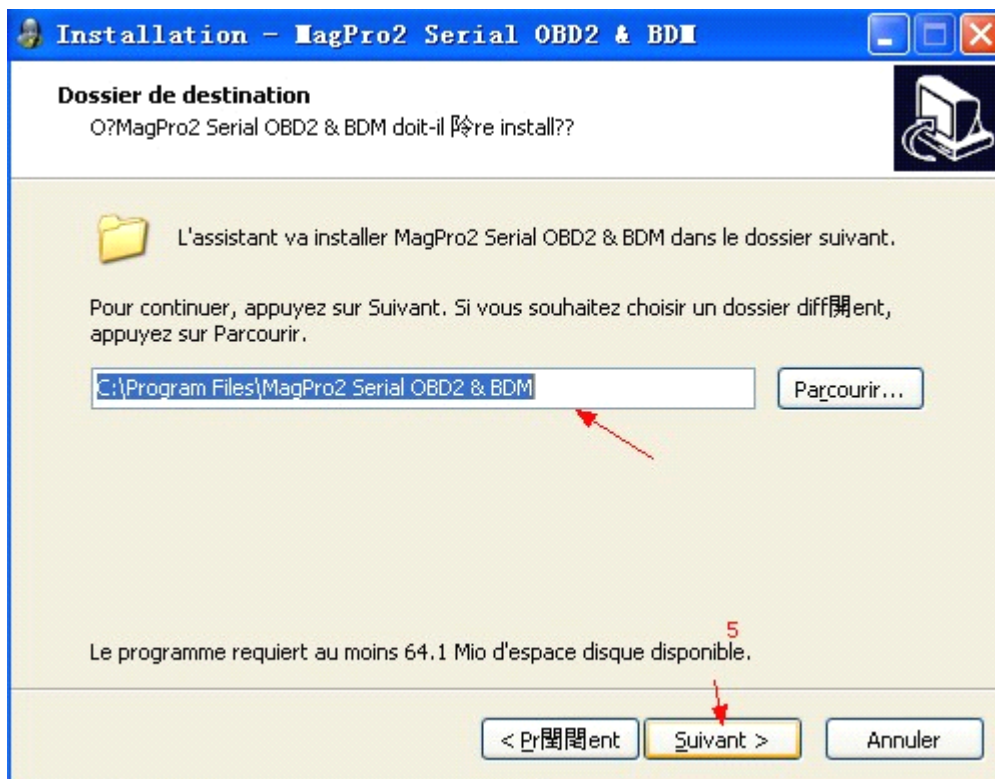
Installation - MagPro2 Serial OBD2 & BDM

Dossier de destination
O?MagPro2 Serial OBD2 & BDM doit-il 阾re install??

L'assistant va installer MagPro2 Serial OBD2 & BDM dans le dossier suivant.

Pour continuer, appuyez sur Suivant. Si vous souhaitez choisir un dossier diff閒ent, appuyez sur Parcourir.

C:\Program Files\MagPro2 Serial OBD2 & BDM

Parcourir...

5

Le programme requiert au moins 64.1 Mio d'espace disque disponible.

< Pr閉閑ent

Suivant >

Annuler